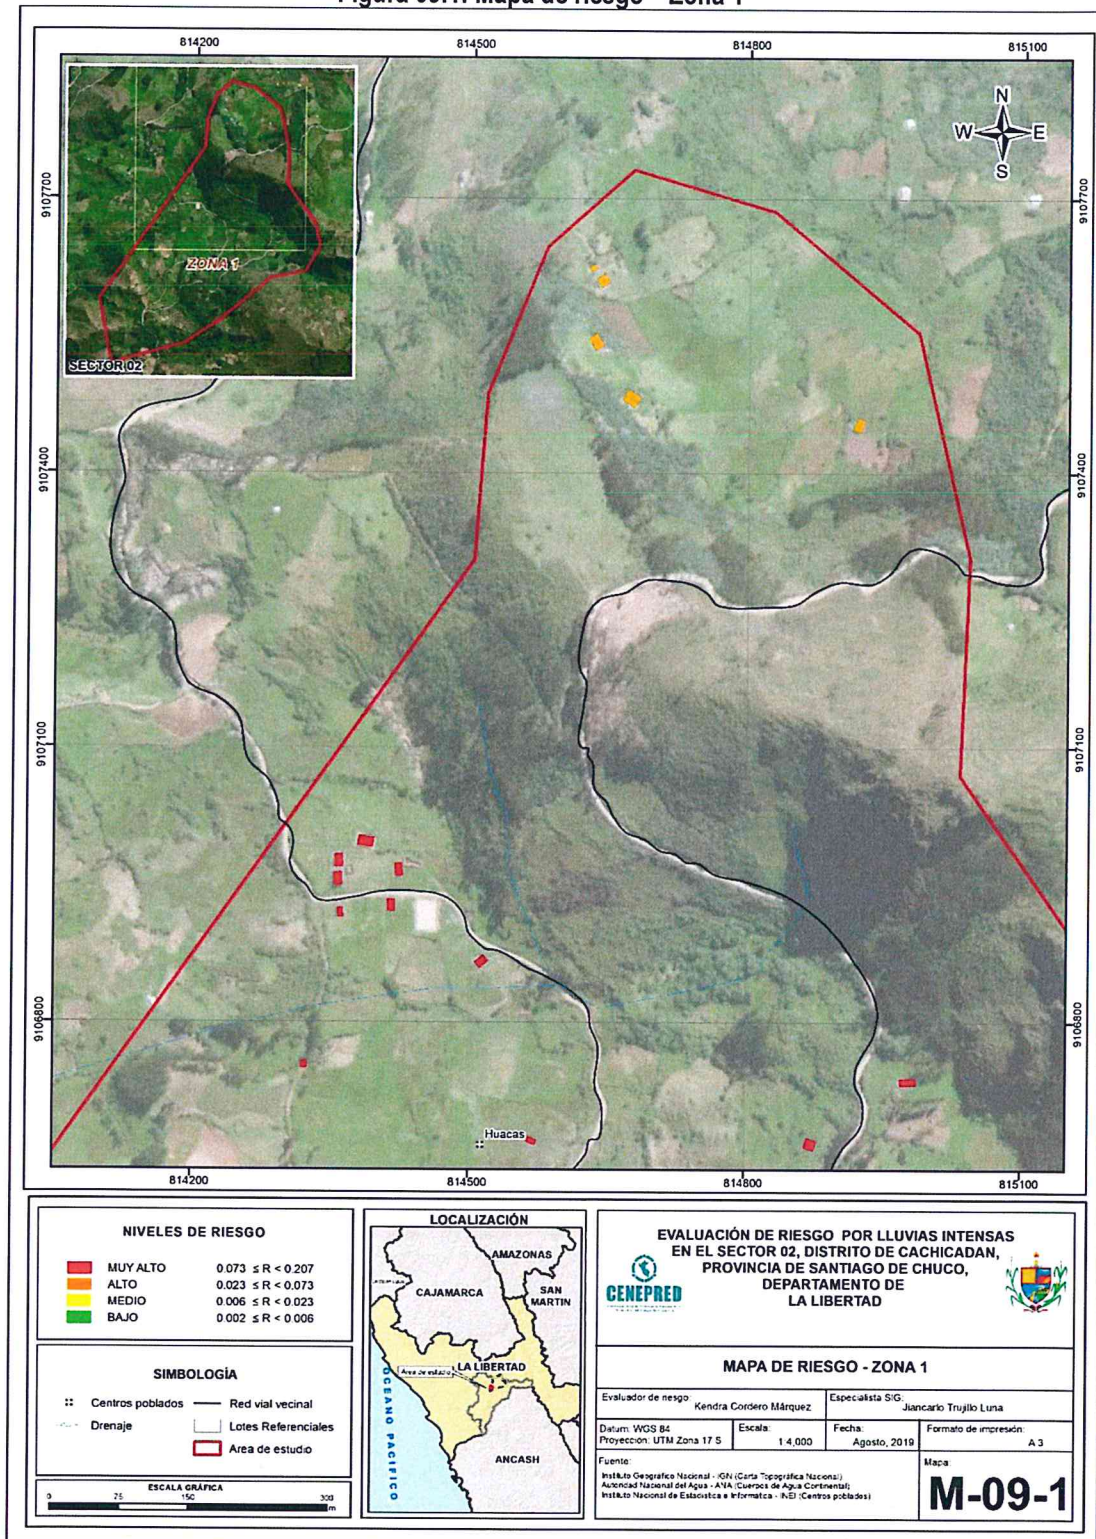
Figura 09.1: Mapa de riesgo – Zona 1

814200 814500 814800 815100

9107700 9107400 9107100 9106800

9107700 9107400 9107100 9106800

N W E S

ZONA 1

SECTOR 02

Huacas

814200 814500 814800 815100

NIVELES DE RIESGO

| | |
|---|---|
| MUY ALTO | $0.073 \leq R < 0.207$ |
| ALTO | $0.023 \leq R < 0.073$ |
| MEDIO | $0.006 \leq R < 0.023$ |
| BAJO | $0.002 \leq R < 0.006$ |

SIMBOLOGÍA

Centros poblados
Red vial vecinal
Drenaje
Lotes Referenciales
Area de estudio

ESCALA GRÁFICA
0 75 150 300 m

LOCALIZACIÓN

AMAZONAS
CAJAMARCA
SAN MARTIN
LA LIBERTAD
Area de estudio
ANCASH
OCEANO PACIFICO

CENEPRED

EVALUACIÓN DE RIESGO POR LLUVIAS INTENSAS EN EL SECTOR 02, DISTRITO DE CACHICADAN, PROVINCIA DE SANTIAGO DE CHUCO, DEPARTAMENTO DE LA LIBERTAD

MAPA DE RIESGO - ZONA 1

Evaluador de riesgo: Kendra Cordero Márquez
Especialista SIG: Jiancarlo Trujillo Luna

Datum: WGS 84
Proyección: UTM Zona 17 S
Escala: 1:4,000
Fecha: Agosto, 2019
Formato de impresión: A3

Fuente:
Instituto Geografico Nacional - IGN (Carta Topográfica Nacional)
Autoridad Nacional del Agua - ANA (Cuerpos de Agua Continental)
Instituto Nacional de Estadistica e Informatica - INEI (Centros poblados)

Mapa:
M-09-1